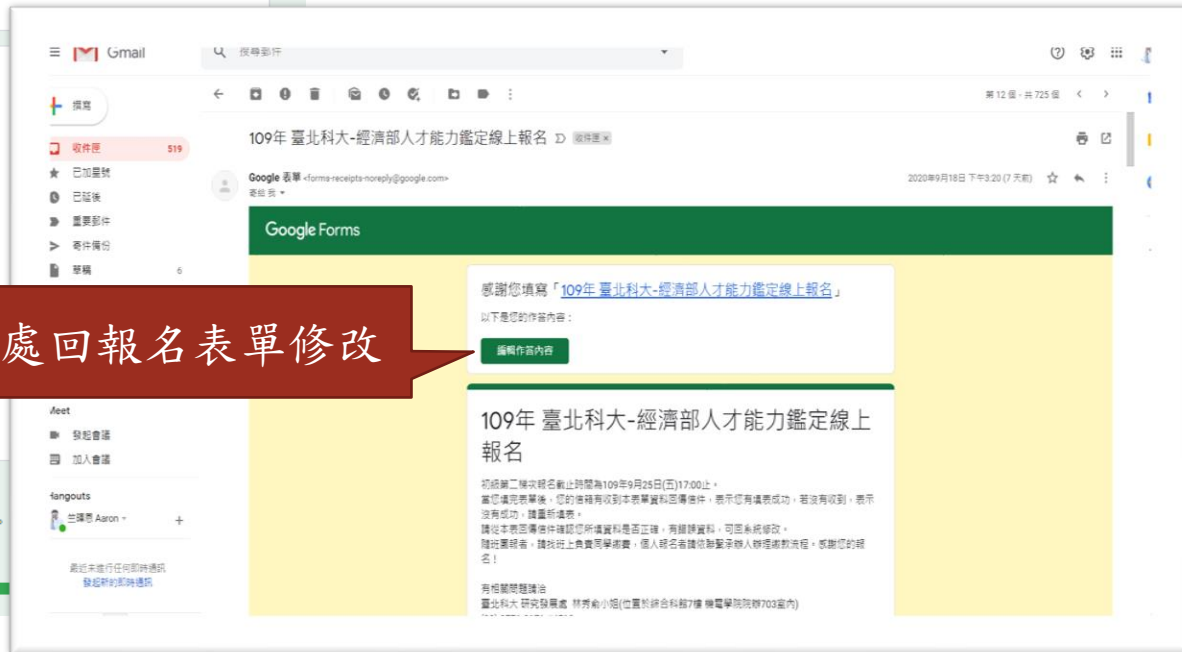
Gmail

搜尋郵件

撰寫

收件匣 519

已加星號

已延後

重要郵件

寄件備份

草稿 6

處回報名表單修改

Meet

發起會議

加入會議

Hangouts

兰騰恩 Aaron

最近未進行任何即時通訊
發起新的即時通訊

第 12 個，共 725 個

109年 臺北科大-經濟部人才能力鑑定線上報名 收件匣 ×

Google 表單 <forms-receipts-noreply@google.com>
寄給 我

2020年9月18日 下午3:20 (7 天前)

Google Forms

感謝您填寫「109年 臺北科大-經濟部人才能力鑑定線上報名」

以下是您的作答內容：

編輯作答內容

109年 臺北科大-經濟部人才能力鑑定線上報名

初級第二梯次報名截止時間為109年9月25日(五)17:00止。
當您填完表單後，您的信箱有收到本表單資料回傳信件，表示您有填表成功，若沒有收到，表示沒有成功，請重新填表。
請從本表回傳信件確認您所填資料是否正確，有錯誤資料，可回系統修改。
隨班團報者，請找班上負責同學繳費，個人報名者請依無聲承辦人聯繫繳款流程，感謝您的報名！

有相關問題請洽
臺北科大 研究發展處 林秀俞小姐(位置於綜合科館7樓 機電學院院辦703室內)
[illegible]